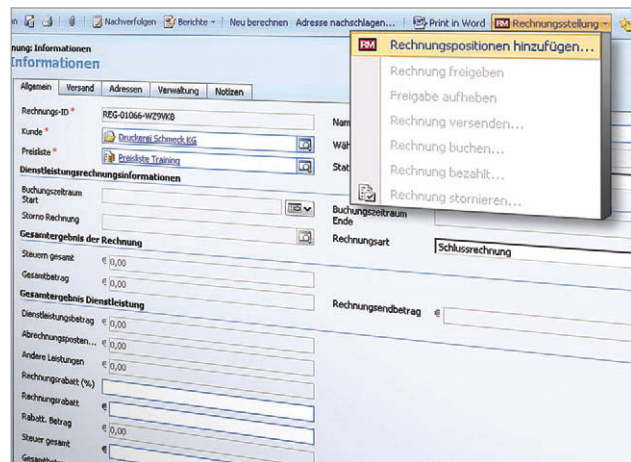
n | Nachverfolgen | Berichte | Neu berechnen | Adresse nachschlagen... | Print in Word | RM Rechnungsstellung

nung: Informationen
Informationen

Allgemein | Versand | Adressen | Verwaltung | Notizen

Rechnungs-ID * REG-01066-W29VK8
Kunde * Druckerei Schmeck KG
Preisliste * Preisliste Training
Nam
Wäh
Stat

Dienstleistungsrechnungsinformationen
Buchungszeitraum Start
Buchungszeitraum Ende
Storno Rechnung

Gesamtergebnis der Rechnung
Rechnungsart Schlussrechnung
Steuern gesamt € 0,00
Gesamtbetrag € 0,00

Gesamtergebnis Dienstleistung
Rechnungsendbetrag €
Dienstleistungsbetrag € 0,00
Abrechnungsposten... € 0,00
Andere Leistungen € 0,00
Rechnungsrabatt (%)
Rechnungsrabatt €
Rabatt. Betrag € 0,00
Steuer gesamt €
Gesamt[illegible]

RM Rechnungspositionen hinzufügen...
Rechnung freigeben
Freigabe aufheben
Rechnung versenden...
Rechnung buchen...
Rechnung bezahlt...
Rechnung stornieren...